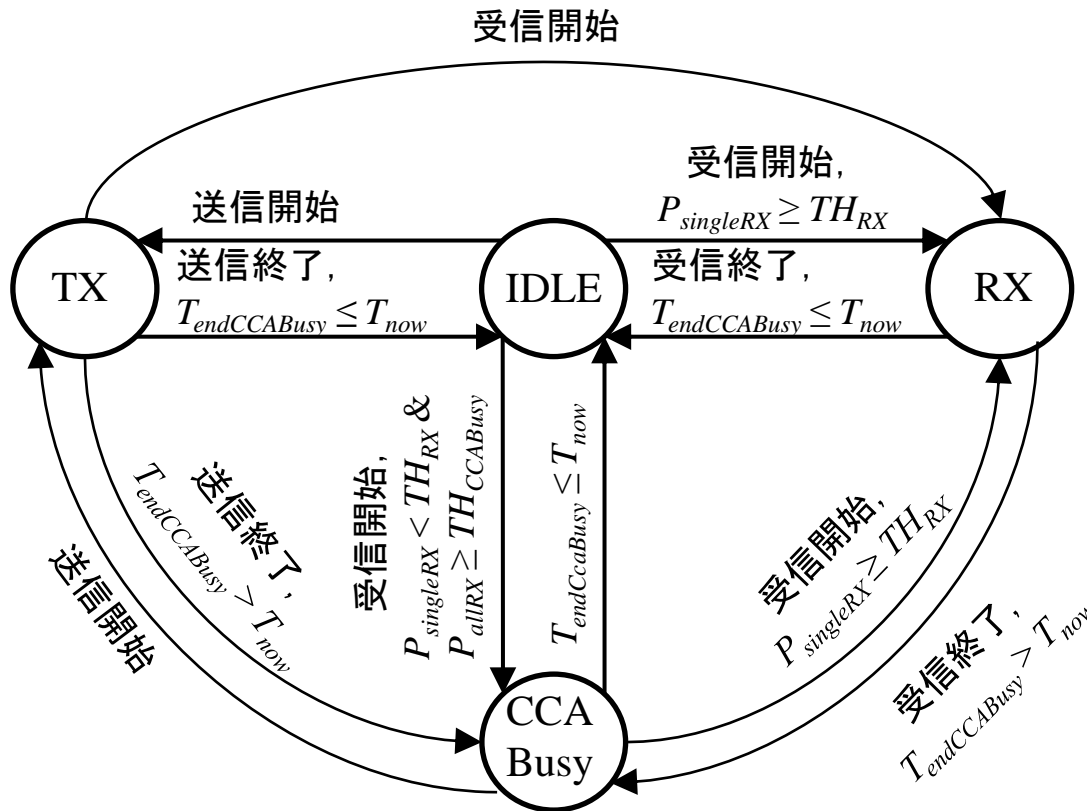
受信開始

送信開始

受信開始,
$P_{singleRX} \geq TH_{RX}$

TX

送信終了,
$T_{endCCABusy} \leq T_{now}$

IDLE

受信終了,
$T_{endCCABusy} \leq T_{now}$

RX

受信開始,
$P_{singleRX} < TH_{RX}$ &
$P_{allRX} \geq TH_{CCABusy}$

$T_{endCcaBusy} \leq T_{now}$

送信終了,
$T_{endCCABusy} > T_{now}$

送信開始

受信開始,
$P_{singleRX} \geq TH_{RX}$

受信終了,
$T_{endCCABusy} > T_{now}$

CCA
Busy